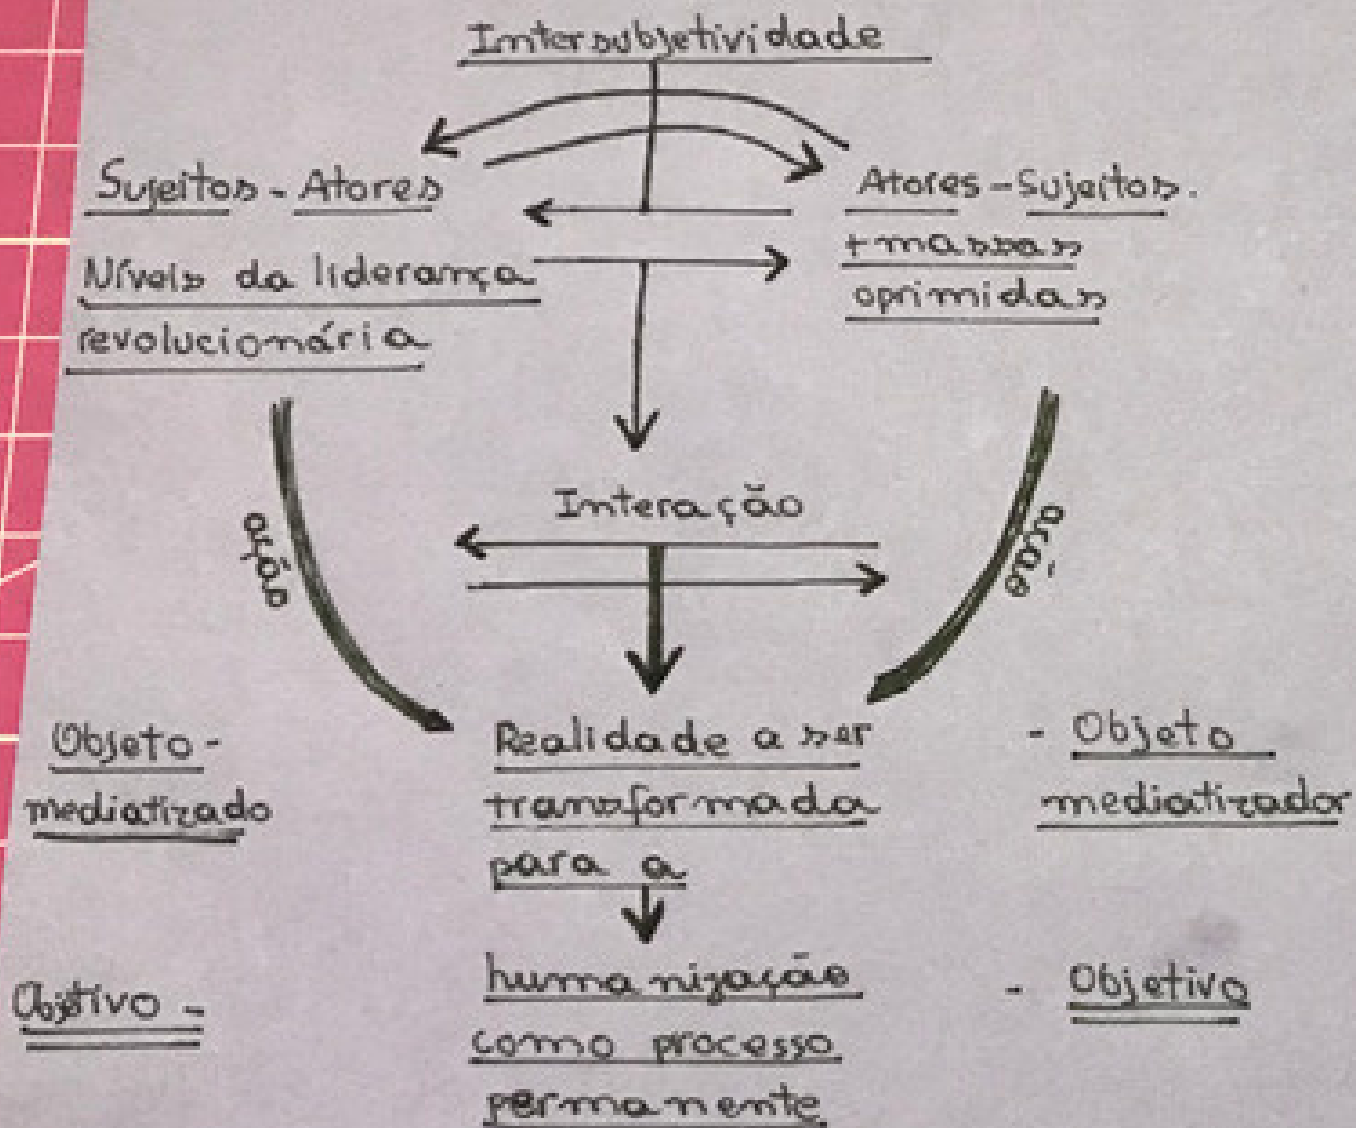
Intersubjetividade

Sujeitos - Atores

Níveis da liderança revolucionária

Atores - Sujeitos.

+ massas oprimidas

ação

ação

Interação

Objeto - mediatizado

Realidade a ser transformada para a

- Objeto mediatizador

humanização como processo permanente

Objetivo -

- Objetivo